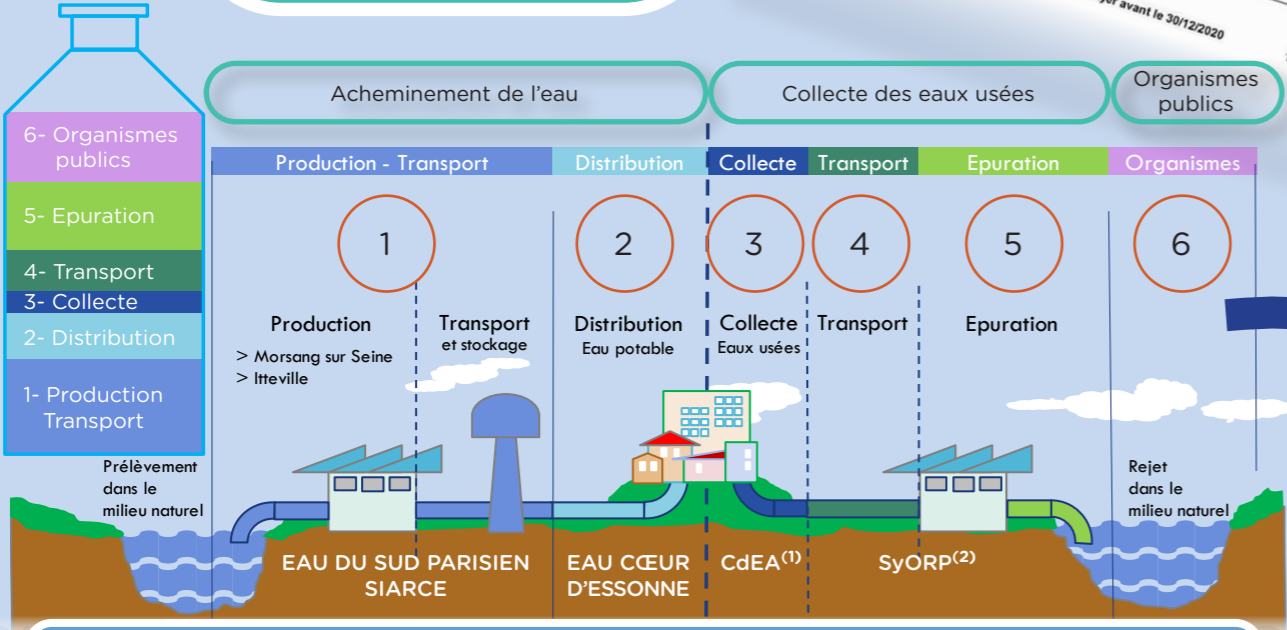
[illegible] avant le 30/12/2020

6- Organismes publics
5- Epuration
4- Transport
3- Collecte
2- Distribution
1- Production Transport

Acheminement de l'eau
Collecte des eaux usées
Organismes publics

Production - Transport
Distribution
Collecte
Transport
Epuration
Organismes

1
2
3
4
5
6

Production
> Morsang sur Seine
> Itteville

Transport et stockage

Distribution
Eau potable

Collecte
Eaux usées

Transport

Epuration

Prélèvement dans le milieu naturel

Rejet dans le milieu naturel

EAU DU SUD PARISIEN SIARCE
EAU CŒUR D'ESSONNE
CdEA$^{(1)}$
SyORP$^{(2)}$